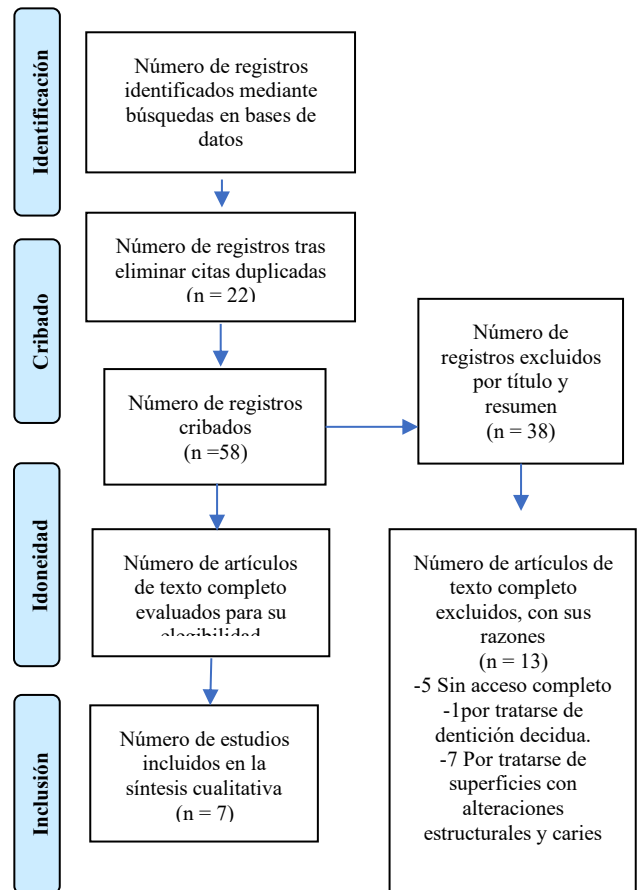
Identificación

Número de registros identificados mediante búsquedas en bases de datos

Cribado

Número de registros tras eliminar citas duplicadas (n = 22)

Número de registros cribados (n =58)

Número de registros excluidos por título y resumen (n = 38)

Idoneidad

Número de artículos de texto completo evaluados para su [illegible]

Número de artículos de texto completo excluidos, con sus razones (n = 13)
-5 Sin acceso completo
-1por tratarse de dentición decidua.
-7 Por tratarse de superficies con alteraciones estructurales y caries

Inclusión

Número de estudios incluidos en la síntesis cualitativa (n = 7)